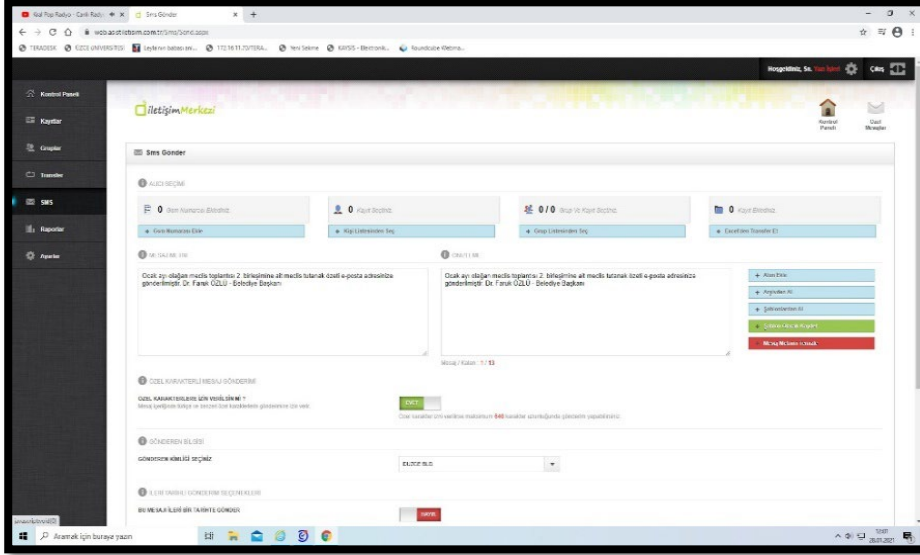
Nal Pop Radyo - Canlı Radyo | Sms Gönder | +

webasistiletisim.com.tr/Sms/Send.aspx

TERADESK | ELAZIĞ ÜNİVERSİTESİ | Leylanın babası ani... | 172.16.11.73/TERA... | Yeni Sekme | KAYSİS - Elektronik... | Roundcube Webma...

Hoşgeldiniz, Sn. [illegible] | Çıkış

Kontrol Paneli
Kayıtlar
Gruplar
Transfer
SMS
Raporlar
Ayarlar

İletişimMerkezi

Kontrol Paneli | Gelen Mesajlar

Sms Gönder

ALICI SEÇİMİ

0 Numara Eklenmedi | 0 Kayıt Seçilmedi | 0 / 0 Grup ve Kayıt Seçilmedi | 0 Kayıt Eklenmedi

+ Cevap Numarası Ekle | + Kişi Listesinden Seç | + Grup Listesinden Seç | + Excelden Transfer Et

MESAJ METNİ | ÖNİZLEME

Ocak ayı olağan meclis toplantısı 2. birleşimine ait meclis tutanak özeti e-posta adresinize gönderilmiştir. Dr. Faruk ÖZLÜ - Belediye Başkanı

Ocak ayı olağan meclis toplantısı 2. birleşimine ait meclis tutanak özeti e-posta adresinize gönderilmiştir. Dr. Faruk ÖZLÜ - Belediye Başkanı

+ Alan Ekle
+ Arşivden Al
+ Şablonlardan Al
Şablonlara Kaydet
Mesaj Metnini Temizle

Mesaj / Karakter : 1 / 13

ÖZEL KARAKTERLİ MESAJ GÖNDERİMİ

ÖZEL KARAKTERLERE İZİN VERİLSİN Mİ ?
Mesaj içeriğinde Türkçe ve benzeri özel karakterlerin gönderimine izin verir.

EVET

Özel karakter izni verilirse maksimum 840 karakter uzunluğunda gönderim yapabilirsiniz.

GÖNDEREN BİLGİSİ

GÖNDEREN KİMLİĞİ SEÇİNİZ

ELAZIĞ BLD.

İLERİ TARİHLİ GÖNDERİM SEÇENEKLERİ

BU MESAJI İLERİ BİR TARİHTE GÖNDER

HAYIR

Aramak için buraya yazın

28.01.2021